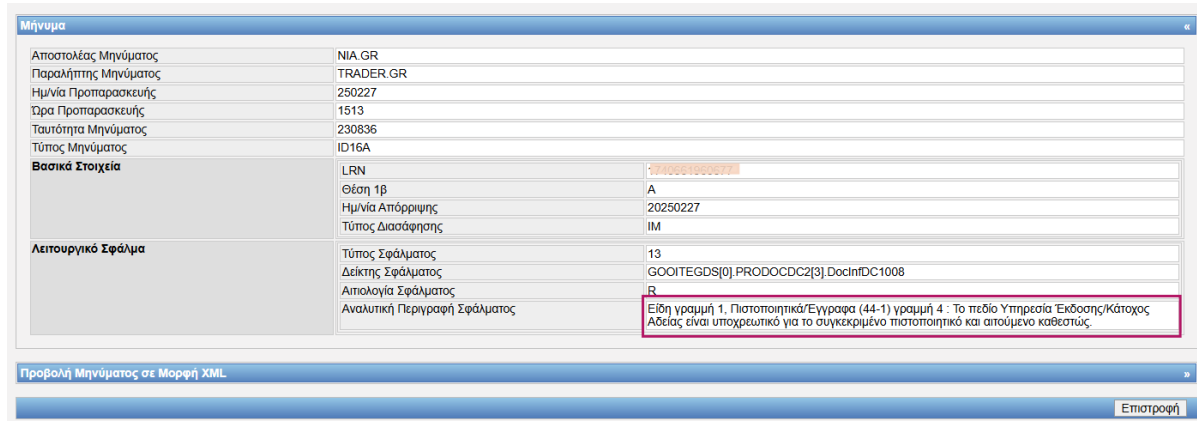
Μήνυμα «

| | |
|---|---|
| Αποστολέας Μηνύματος | NIA.GR |
| Παραλήπτης Μηνύματος | TRADER.GR |
| Ημ/νία Προπαρασκευής | 250227 |
| Ώρα Προπαρασκευής | 1513 |
| Ταυτότητα Μηνύματος | 230836 |
| Τύπος Μηνύματος | ID16A |

Βασικά Στοιχεία

| | |
|---|---|
| LRN | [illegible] |
| Θέση 1β | A |
| Ημ/νία Απόρριψης | 20250227 |
| Τύπος Διασάφησης | IM |

Λειτουργικό Σφάλμα

| | |
|---|---|
| Τύπος Σφάλματος | 13 |
| Δείκτης Σφάλματος | GOOITEGDS[0].PRODOCDC2[3].DocInfDC1008 |
| Αιτιολογία Σφάλματος | R |
| Αναλυτική Περιγραφή Σφάλματος | Είδη γραμμή 1, Πιστοποιητικά/Έγγραφα (44-1) γραμμή 4 : Το πεδίο Υπηρεσία Έκδοσης/Κάτοχος Αδείας είναι υποχρεωτικό για το συγκεκριμένο πιστοποιητικό και αιτούμενο καθεστώς. |

Προβολή Μηνύματος σε Μορφή XML »

Επιστροφή